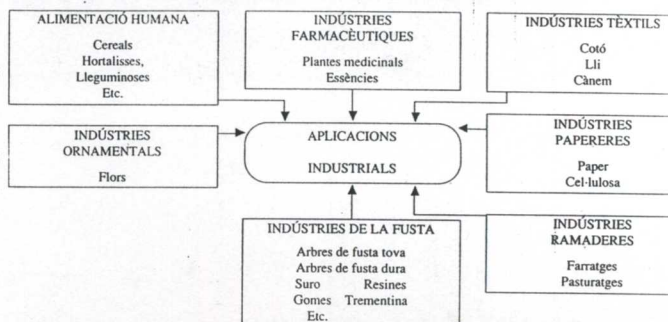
ALIMENTACIÓ HUMANA

Cereals
Hortalisses,
Lleguminoses
Etc.

INDÚSTRIES FARMACÈUTIQUES

Plantes medicinals
Essències

INDÚSTRIES TÈXTILS

Cotó
Lli
Cànem

INDÚSTRIES ORNAMENTALS

Flors

APLICACIONS INDUSTRIALS

INDÚSTRIES PAPERERES

Paper
Cel·lulosa

INDÚSTRIES DE LA FUSTA

Arbres de fusta tova
Arbres de fusta dura
Suro Resines
Gomes Trementina
Etc.

INDÚSTRIES RAMADERES

Farratges
Pasturatges